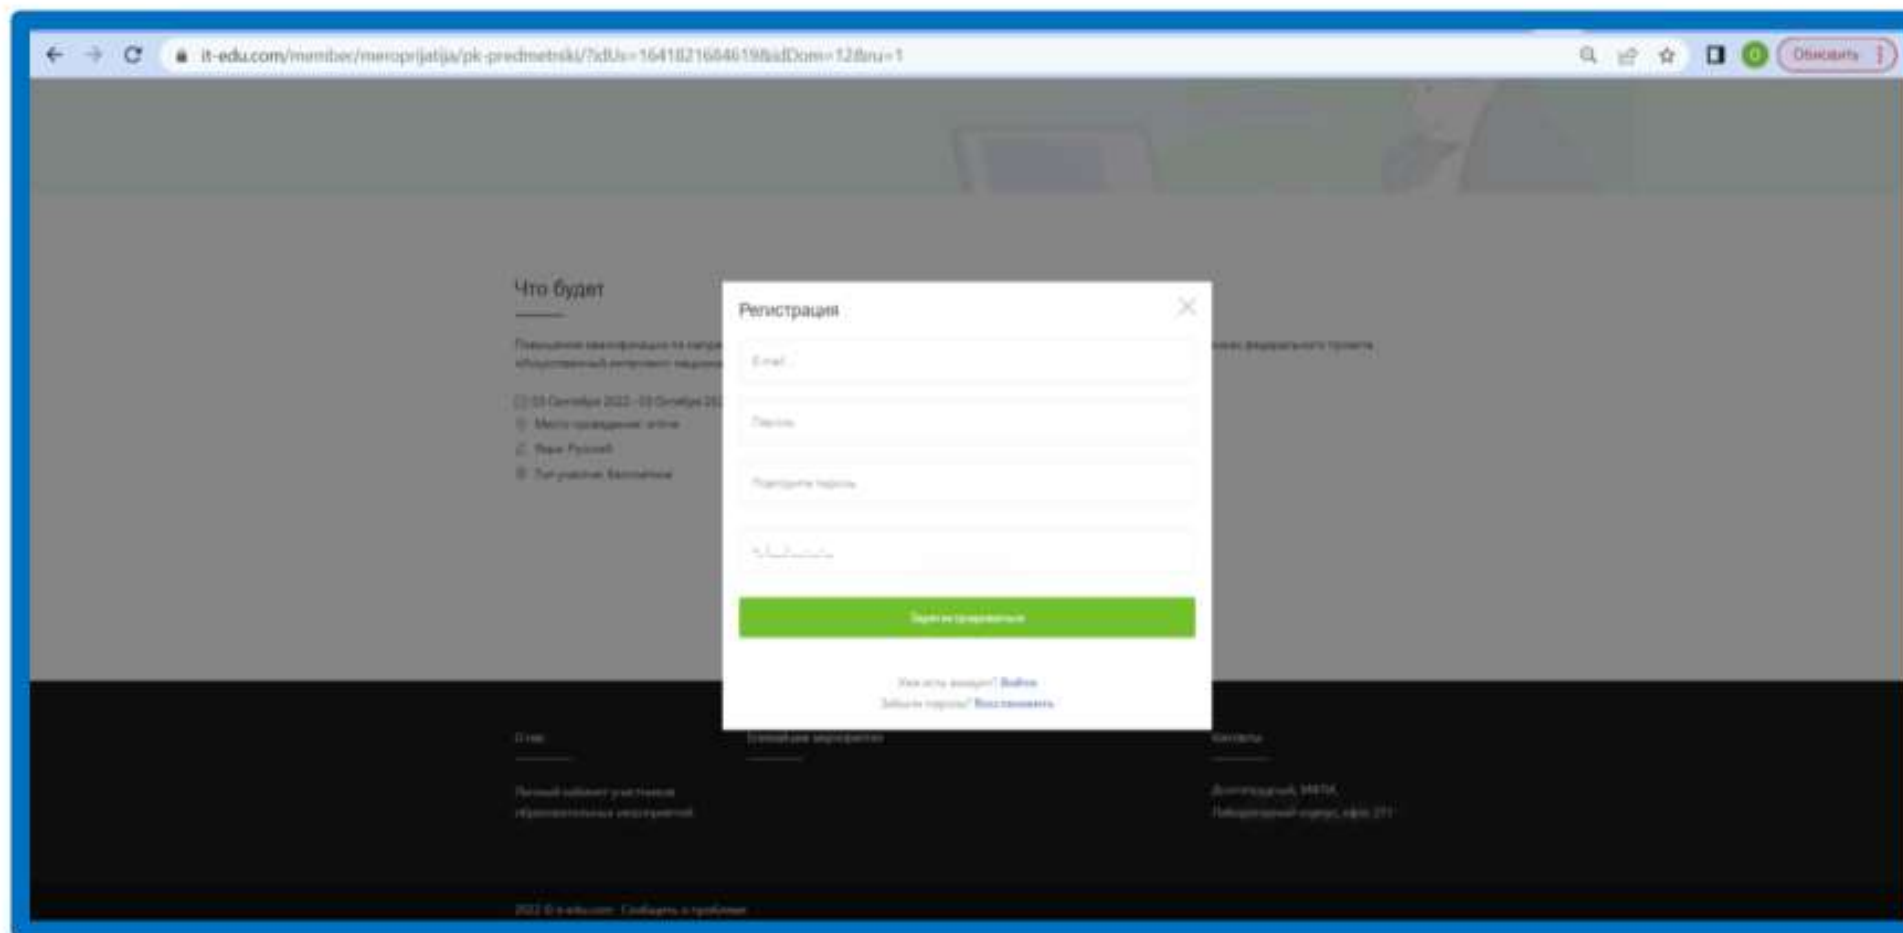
it-edu.com/member/meroprijatija/pk-predmetniki/?idUs=1641821684619&idDom=12&ru=1

Обновить

Что будет

Повышение квалификации по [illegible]
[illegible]

03 Октября 2022 - 03 Октября 20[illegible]
Место проведения: online
Язык: Русский
Тип участия: Бесплатное

Регистрация

E-mail

Пароль

Подтвердите пароль

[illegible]

Зарегистрироваться

Уже есть аккаунт? Войти
Забыли пароль? Восстановить

О нас

Ближайшие мероприятия

Контакты

Личный кабинет участника образовательных мероприятий

Долгопрудный, МФТИ,
Лабораторный корпус, офис 2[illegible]

2022 © it-edu.com · Сообщить о проблеме